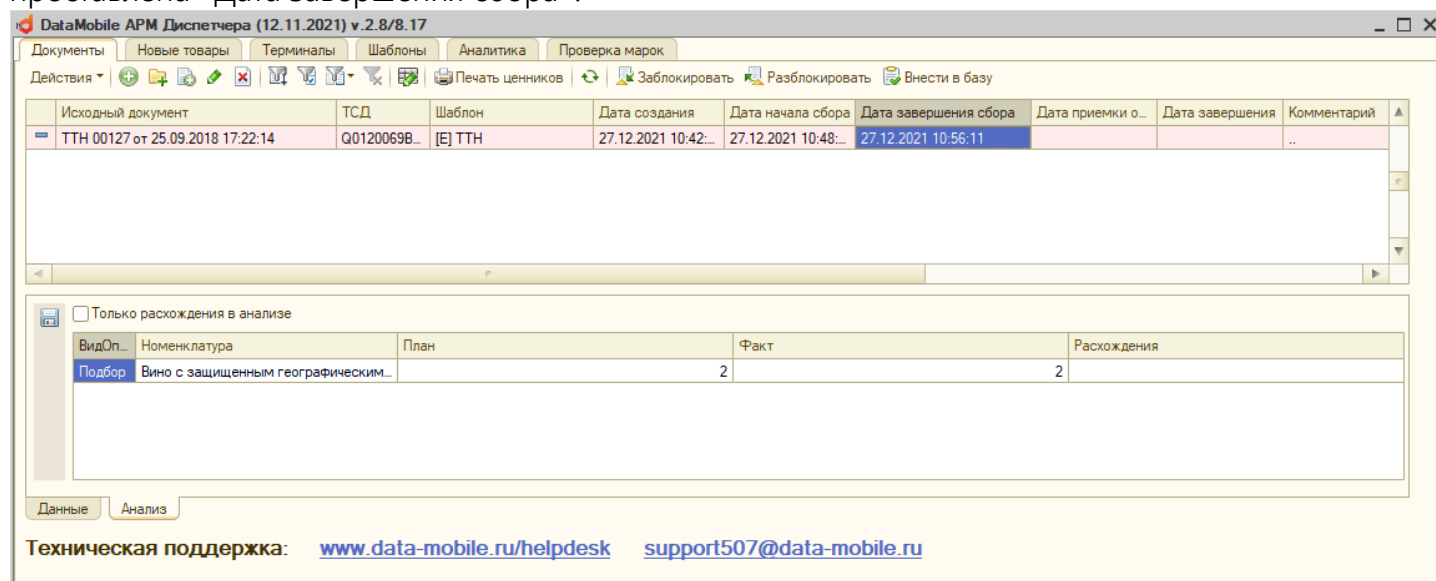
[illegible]

DataMobile АРМ Диспетчера (12.11.2021) v.2.8/8.17

Документы | Новые товары | Терминалы | Шаблоны | Аналитика | Проверка марок

Действия | Печать ценников | Заблокировать | Разблокировать | Внести в базу

| Исходный документ | ТСД | Шаблон | Дата создания | Дата начала сбора | Дата завершения сбора | Дата приемки о... | Дата завершения | Комментарий |
|---|---|---|---|---|---|---|---|---|
| ТТН 00127 от 25.09.2018 17:22:14 | Q0120069B... | [E] ТТН | 27.12.2021 10:42:... | 27.12.2021 10:48:... | 27.12.2021 10:56:11 | | | .. |

Только расхождения в анализе

| ВидОп... | Номенклатура | План | Факт | Расхождения |
|---|---|---|---|---|
| Подбор | Вино с защищенным географическим... | 2 | 2 | |

Данные | Анализ

Техническая поддержка: www.data-mobile.ru/helpdesk support507@data-mobile.ru